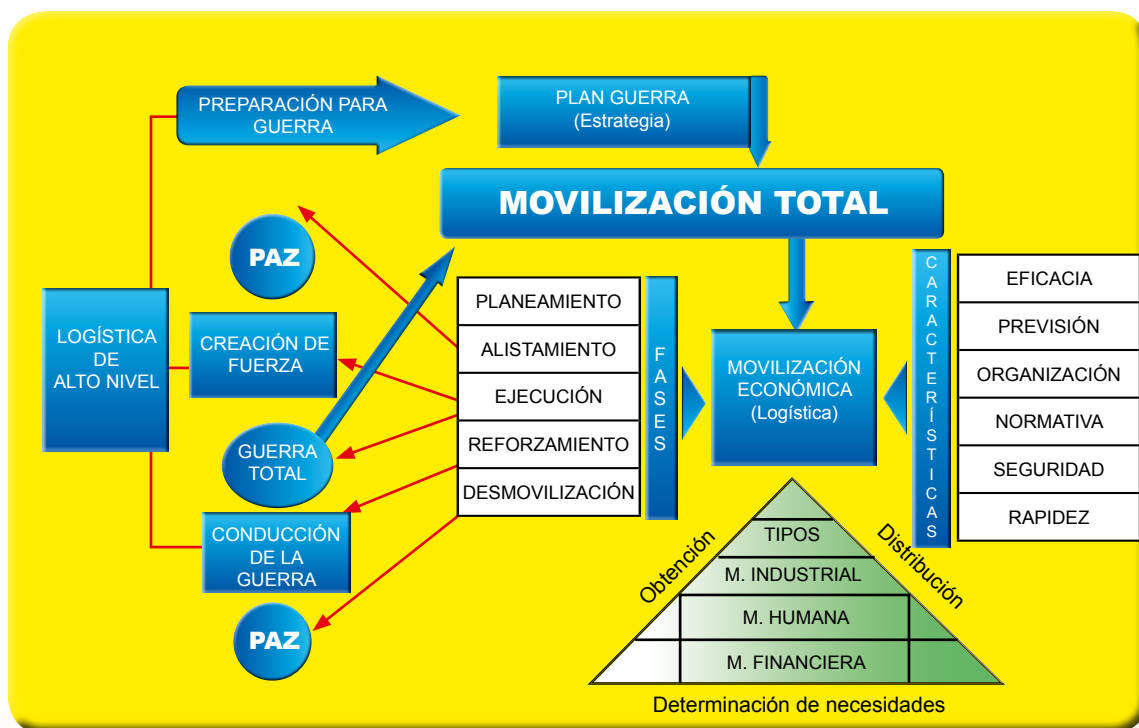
PREPARACIÓN PARA GUERRA

PLAN GUERRA
(Estrategia)

MOVILIZACIÓN TOTAL

PAZ

LOGÍSTICA DE ALTO NIVEL

CREACIÓN DE FUERZA

GUERRA TOTAL

CONDUCCIÓN DE LA GUERRA

PAZ

PLANEAMIENTO
ALISTAMIENTO
EJECUCIÓN
REFORZAMIENTO
DESMOVILIZACIÓN

FASES

MOVILIZACIÓN ECONÓMICA
(Logística)

CARACTERÍSTICAS

EFICACIA
PREVISIÓN
ORGANIZACIÓN
NORMATIVA
SEGURIDAD
RAPIDEZ

Obtención
Distribución

TIPOS
M. INDUSTRIAL
M. HUMANA
M. FINANCIERA

Determinación de necesidades